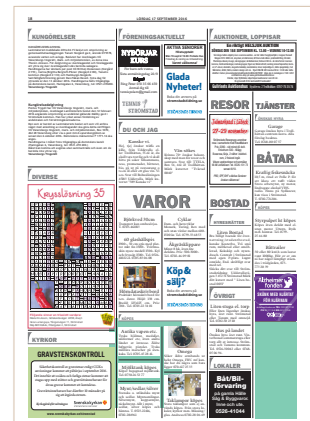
28 LÖRDAG 27 SEPTEMBER 2014

KUNGÖRELSER

FÖRENINGSAKTUELLT

AUKTIONER, LOPPISAR

Glada Nyheter!

DIVERSE

Krysslösning 35

DU OCH JAG

VAROR

RESOR

TJÄNSTER

BÅTAR

BOSTAD

KYRKOR

GRAVSTENSKONTROLL

LOKALER

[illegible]